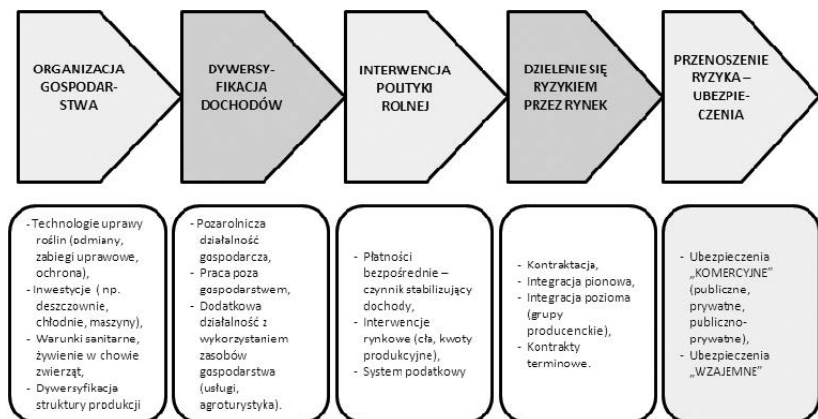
ORGANIZACJA GOSPODARSTWA

DYWERSYFIKACJA DOCHODÓW

INTERWENCJA POLITYKI ROLNEJ

DZIELENIE SIĘ RYZYKIEM PRZEZ RYNEK

PRZENOSZENIE RYZYKA – UBEZPIECZENIA

- Technologie uprawy roślin (odmiany, zabiegi uprawowe, ochrona),
- Inwestycje ( np. deszczownie, chłodnie, maszyny),
- Warunki sanitarne, żywienie w chowie zwierząt,
- Dywersyfikacja struktury produkcji

- Pozarolnicza działalność gospodarcza,
- Praca poza gospodarstwem,
- Dodatkowa działalność z wykorzystaniem zasobów gospodarstwa (usługi, agroturystyka).

- Płatności bezpośrednie – czynnik stabilizujący dochody,
- Interwencje rynkowe (cła, kwoty produkcyjne),
- System podatkowy

- Kontraktacja,
- Integracja pionowa,
- Integracja pozioma (grupy producenckie),
- Kontrakty terminowe.

- Ubezpieczenia „KOMERCYJNE" (publiczne, prywatne, publiczno-prywatne),
- Ubezpieczenia „WZAJEMNE"